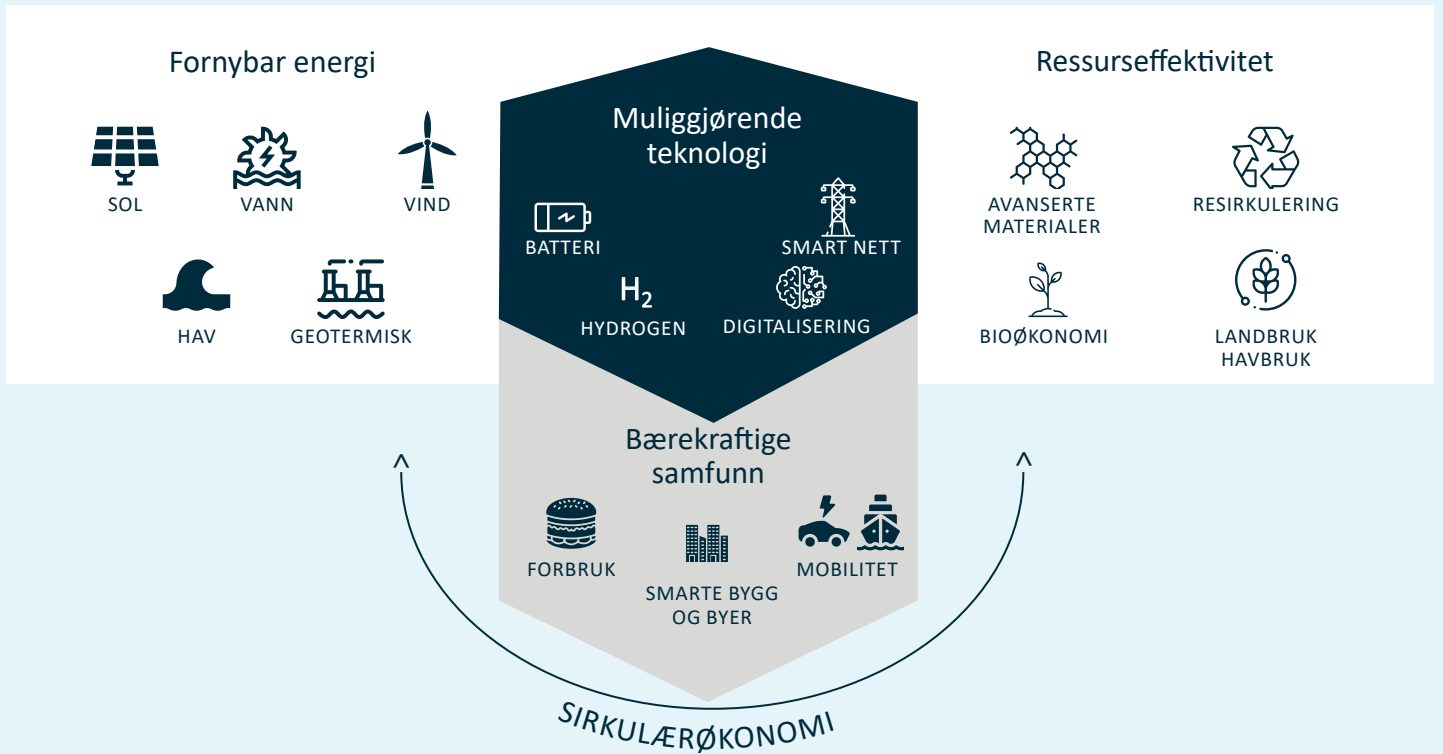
Fornybar energi

SOL

VANN

VIND

HAV

GEOTERMISK

Muliggjørende teknologi

BATTERI

SMART NETT

$H_2$

HYDROGEN

DIGITALISERING

Ressurseffektivitet

AVANSERTE MATERIALER

RESIRKULERING

BIOØKONOMI

LANDBRUK HAVBRUK

Bærekraftige samfunn

FORBRUK

SMARTE BYGG OG BYER

MOBILITET

SIRKULÆRØKONOMI